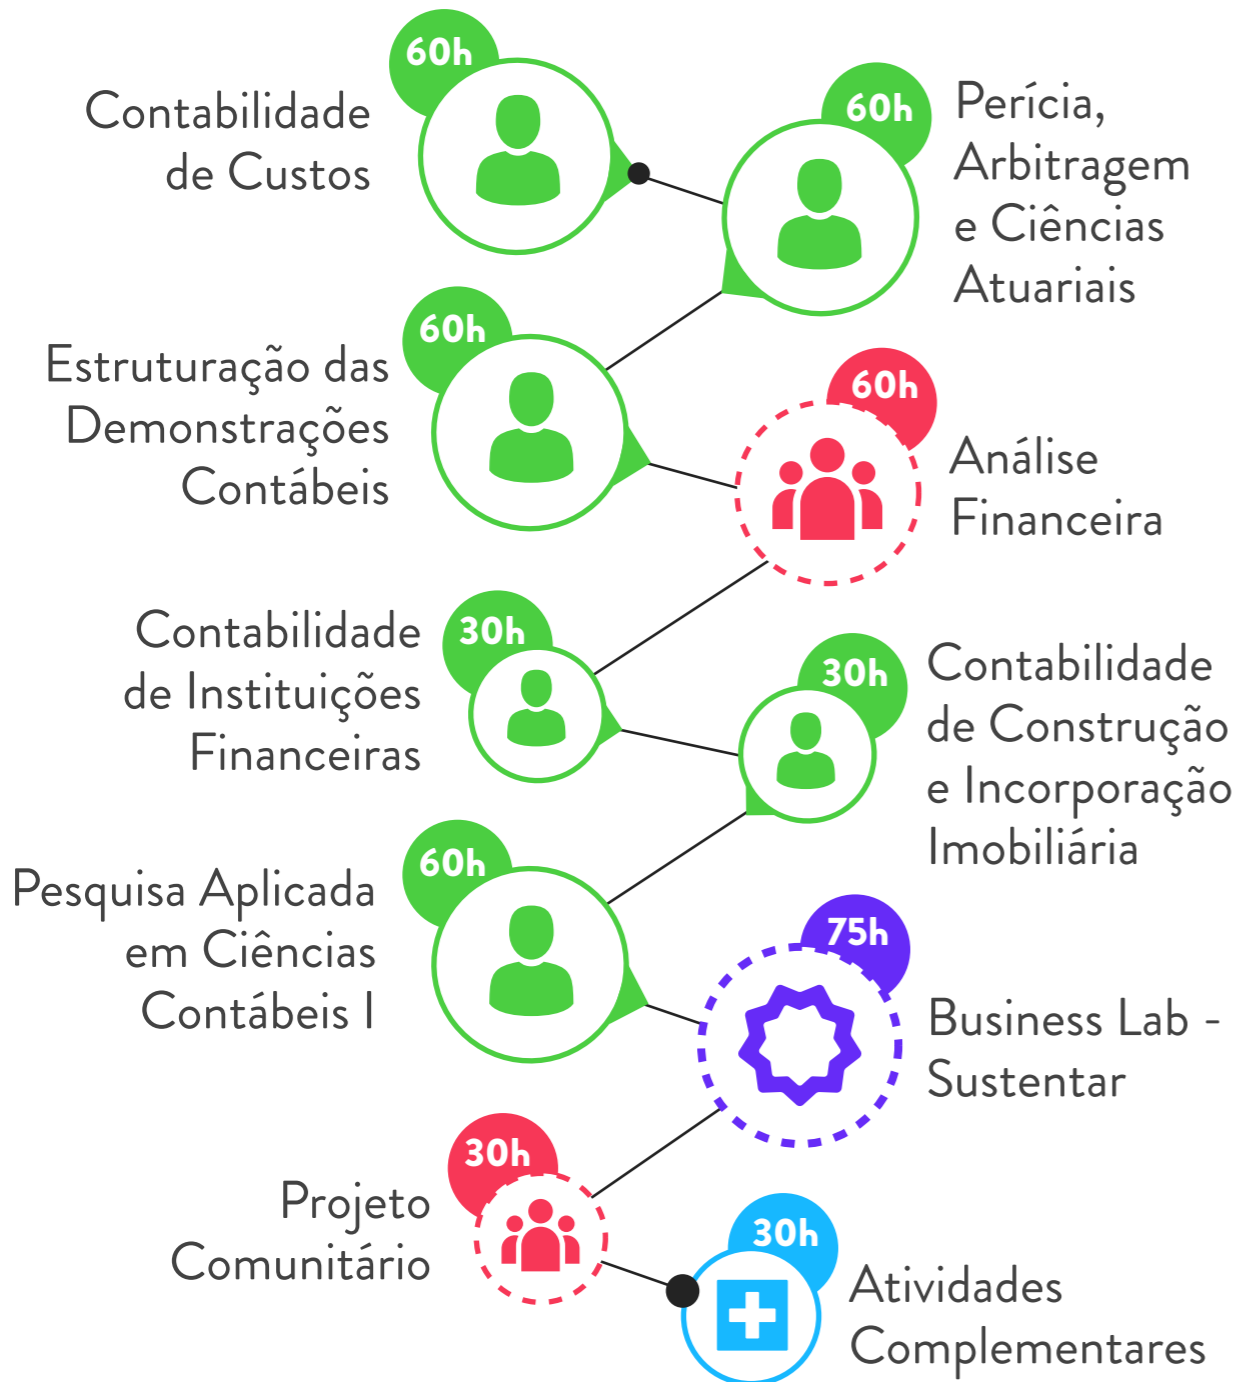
60h
Contabilidade de Custos

60h
Perícia, Arbitragem e Ciências Atuariais

60h
Estruturação das Demonstrações Contábeis

60h
Análise Financeira

30h
Contabilidade de Instituições Financeiras

30h
Contabilidade de Construção e Incorporação Imobiliária

60h
Pesquisa Aplicada em Ciências Contábeis I

75h
Business Lab - Sustentar

30h
Projeto Comunitário

30h
Atividades Complementares